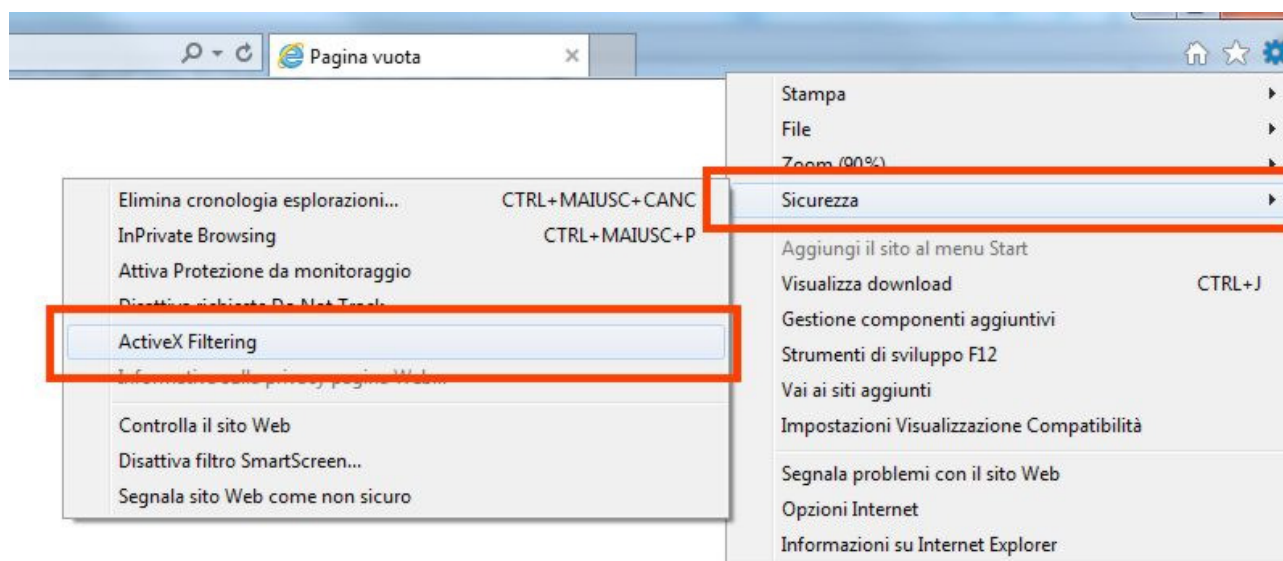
Pagina vuota

Stampa
File
Zoom (90%)
Sicurezza
Aggiungi il sito al menu Start
Visualizza download CTRL+J
Gestione componenti aggiuntivi
Strumenti di sviluppo F12
Vai ai siti aggiunti
Impostazioni Visualizzazione Compatibilità
Segnala problemi con il sito Web
Opzioni Internet
Informazioni su Internet Explorer

Elimina cronologia esplorazioni... CTRL+MAIUSC+CANC
InPrivate Browsing CTRL+MAIUSC+P
Attiva Protezione da monitoraggio
Disattiva richieste Do Not Track
ActiveX Filtering
Informative sulla privacy pagina Web...
Controlla il sito Web
Disattiva filtro SmartScreen...
Segnala sito Web come non sicuro